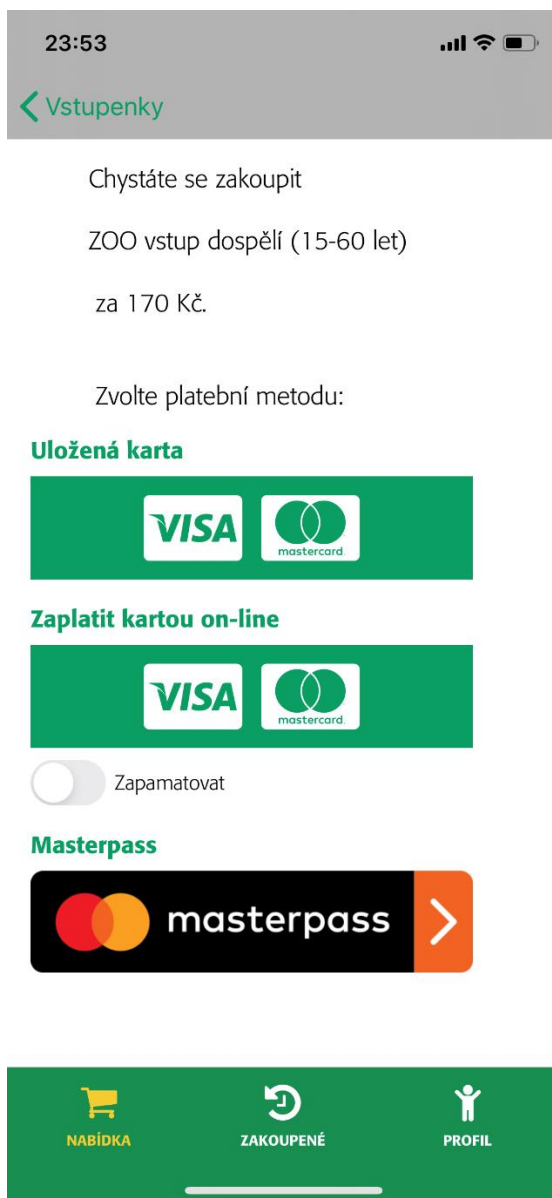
23:53

Vstupenky

Chystáte se zakoupit

ZOO vstup dospělí (15-60 let)

za 170 Kč.

Zvolte platební metodu:

Uložená karta

VISA mastercard

Zaplatit kartou on-line

VISA mastercard

Zapamatovat

Masterpass

masterpass

NABÍDKA ZAKOUPENÉ PROFIL